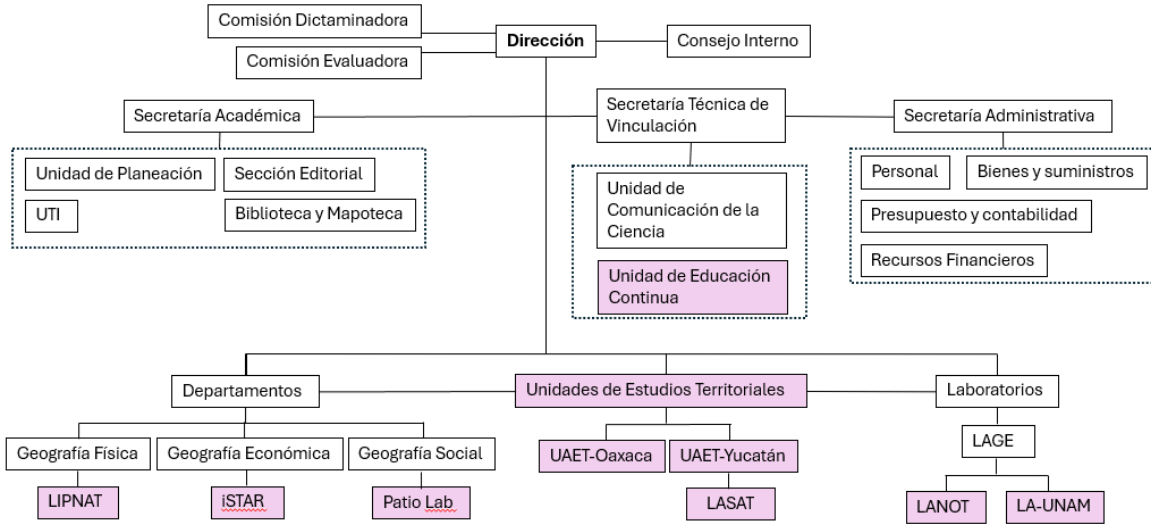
Comisión Dictaminadora
Dirección
Consejo Interno
Comisión Evaluadora

Secretaría Académica
Unidad de Planeación
Sección Editorial
UTI
Biblioteca y Mapoteca

Secretaría Técnica de Vinculación
Unidad de Comunicación de la Ciencia
Unidad de Educación Continua

Secretaría Administrativa
Personal
Bienes y suministros
Presupuesto y contabilidad
Recursos Financieros

Departamentos
Geografía Física
LIPNAT
Geografía Económica
iSTAR
Geografía Social
Patio Lab

Unidades de Estudios Territoriales
UAET-Oaxaca
UAET-Yucatán
LASAT

Laboratorios
LAGE
LANOT
LA-UNAM